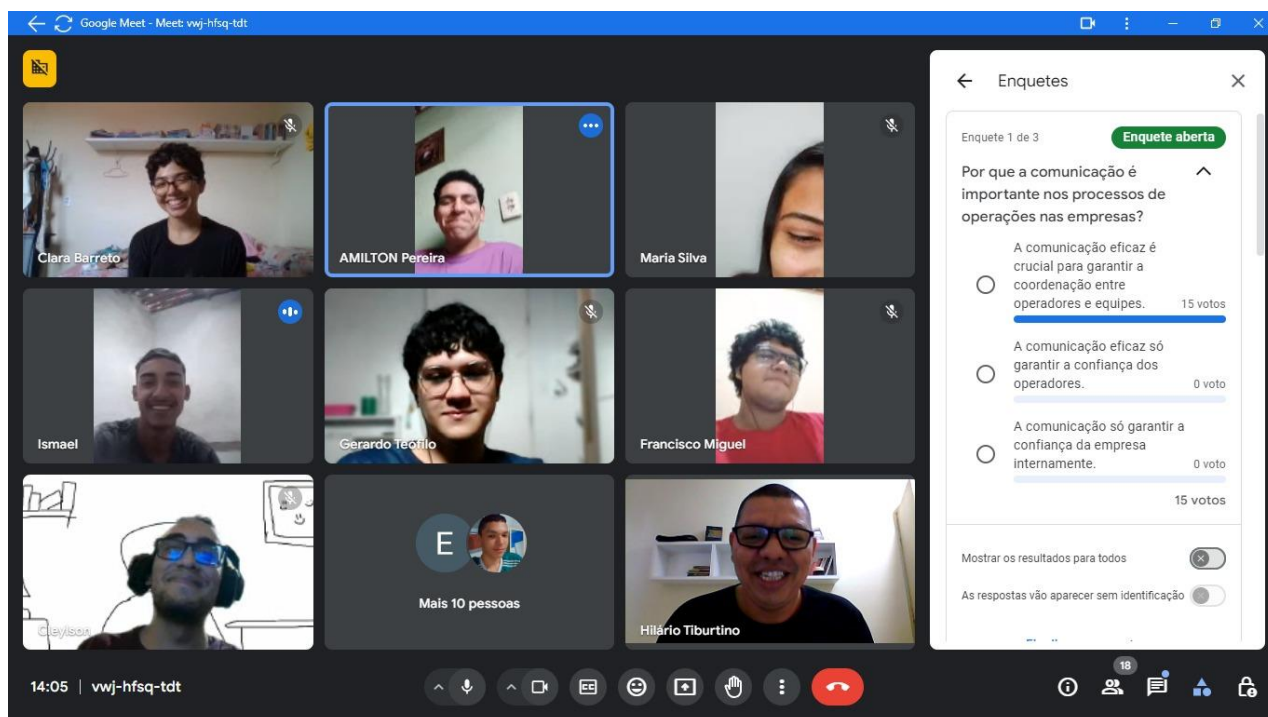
Google Meet - Meet: vwj-hfsq-tdt

Clara Barreto

AMILTON Pereira

Maria Silva

Ismael

Gerardo Teófilo

Francisco Miguel

Cleyson

E

Mais 10 pessoas

Hilário Tiburtino

Enquetes

Enquete 1 de 3

Enquete aberta

Por que a comunicação é importante nos processos de operações nas empresas?

A comunicação eficaz é crucial para garantir a coordenação entre operadores e equipes. 15 votos

A comunicação eficaz só garantir a confiança dos operadores. 0 voto

A comunicação só garantir a confiança da empresa internamente. 0 voto

15 votos

Mostrar os resultados para todos

As respostas vão aparecer sem identificação

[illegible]

14:05 | vwj-hfsq-tdt

18